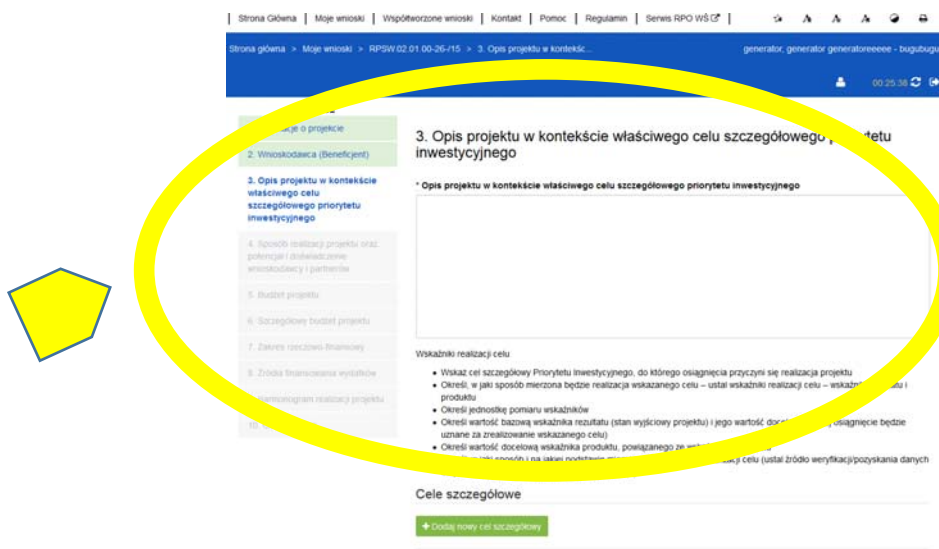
| Strona Główna | Moje wnioski | Współtworzone wnioski | Kontakt | Pomoc | Regulamin | Serwis RPO WŚ |

Strona główna > Moje wnioski > RPSW.02.01.00-26-/15 > 3. Opis projektu w kontekśc...

generator, generator generatoreeeee - bugubugu

00:25:36

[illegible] o projekcie

2. Wnioskodawca (Beneficjent)

3. Opis projektu w kontekście właściwego celu szczegółowego priorytetu inwestycyjnego

4. Sposób realizacji projektu oraz potencjał i doświadczenie wnioskodawcy i partnerów

5. Budżet projektu

6. Szczegółowy budżet projektu

7. Zakres rzeczowo-finansowy

8. Źródła finansowania wydatków

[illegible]armonogram realizacji projektu

10. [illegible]

3. Opis projektu w kontekście właściwego celu szczegółowego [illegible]tetu inwestycyjnego

* Opis projektu w kontekście właściwego celu szczegółowego priorytetu inwestycyjnego

Wskaźniki realizacji celu

• Wskaż cel szczegółowy Priorytetu Inwestycyjnego, do którego osiągnięcia przyczyni się realizacja projektu
• Określ, w jaki sposób mierzona będzie realizacja wskazanego celu – ustal wskaźniki realizacji celu – wskaźn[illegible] i produktu
• Określ jednostkę pomiaru wskaźników
• Określ wartość bazową wskaźnika rezultatu (stan wyjściowy projektu) i jego wartość doc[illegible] osiągnięcie będzie uznane za zrealizowanie wskazanego celu)
• Określ wartość docelową wskaźnika produktu, powiązanego ze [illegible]
• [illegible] jaki sposób i na jakiej podstawie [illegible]acji celu (ustal źródło weryfikacji/pozyskania danych

Cele szczegółowe

+ Dodaj nowy cel szczegółowy